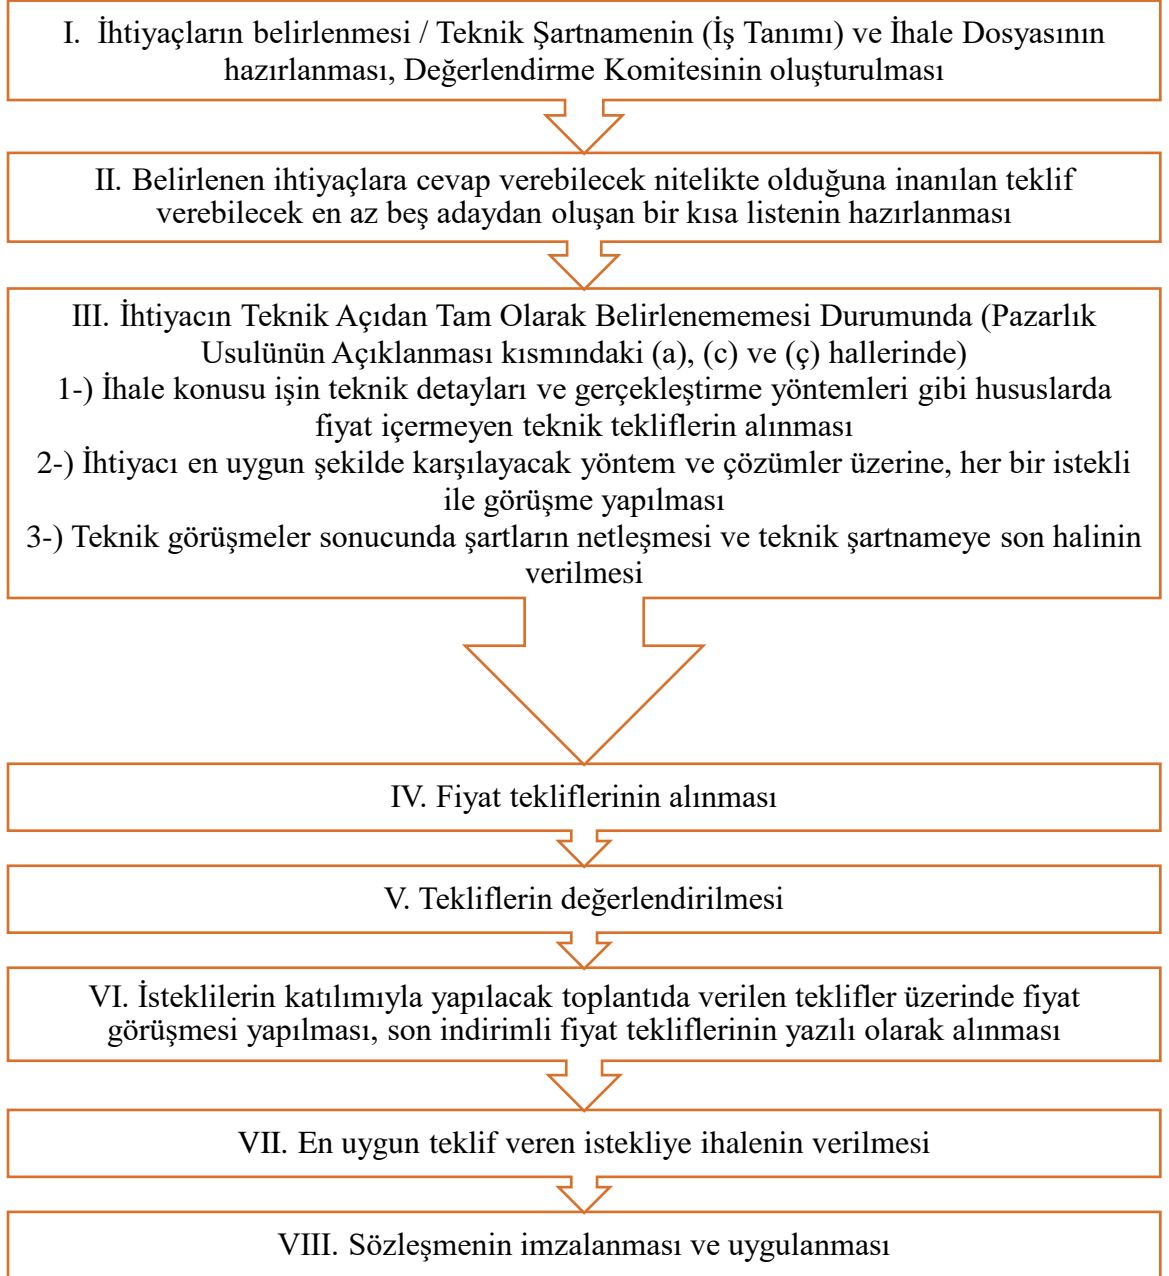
I. İhtiyaçların belirlenmesi / Teknik Şartnamenin (İş Tanımı) ve İhale Dosyasının hazırlanması, Değerlendirme Komitesinin oluşturulması

II. Belirlenen ihtiyaçlara cevap verebilecek nitelikte olduğuna inanılan teklif verebilecek en az beş adaydan oluşan bir kısa listenin hazırlanması

III. İhtiyacın Teknik Açıdan Tam Olarak Belirlenememesi Durumunda (Pazarlık Usulünün Açıklanması kısmındaki (a), (c) ve (ç) hallerinde)
1-) İhale konusu işin teknik detayları ve gerçekleştirme yöntemleri gibi hususlarda fiyat içermeyen teknik tekliflerin alınması
2-) İhtiyacı en uygun şekilde karşılayacak yöntem ve çözümler üzerine, her bir istekli ile görüşme yapılması
3-) Teknik görüşmeler sonucunda şartların netleşmesi ve teknik şartnameye son halinin verilmesi

IV. Fiyat tekliflerinin alınması

V. Tekliflerin değerlendirilmesi

VI. İsteklilerin katılımıyla yapılacak toplantıda verilen teklifler üzerinde fiyat görüşmesi yapılması, son indirimli fiyat tekliflerinin yazılı olarak alınması

VII. En uygun teklif veren istekliye ihalenin verilmesi

VIII. Sözleşmenin imzalanması ve uygulanması